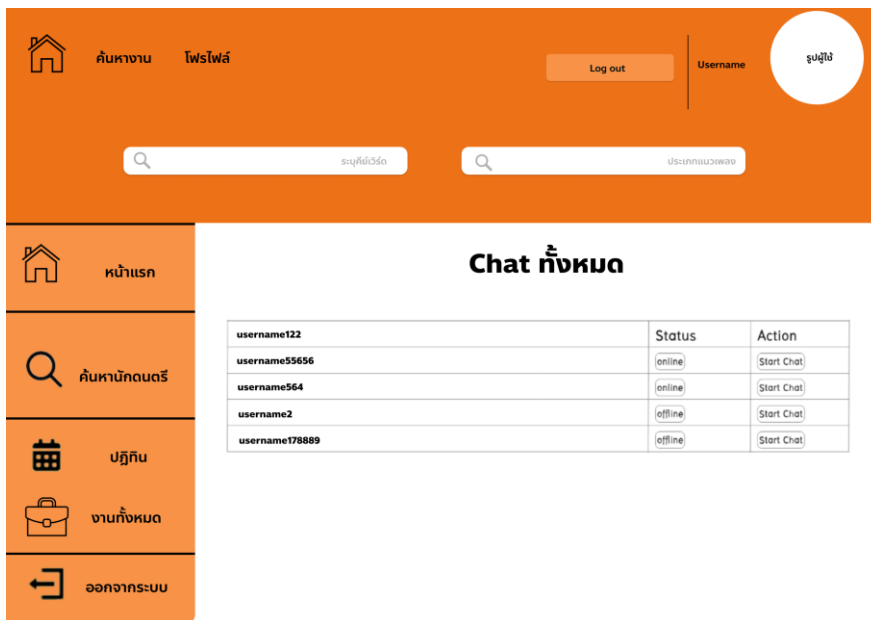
ค้นหางาน โพรไฟล์

Log out

Username

รูปผู้ใช้

ระบุคีย์เวิร์ด

ประเภทแนวเพลง

หน้าแรก

ค้นหานักดนตรี

ปฏิทิน

งานทั้งหมด

ออกจากระบบ

Chat ทั้งหมด

| | Status | Action |
|---|---|---|
| username122 | Status | Action |
| username55656 | online | Start Chat |
| username564 | online | Start Chat |
| username2 | offline | Start Chat |
| username178889 | offline | Start Chat |